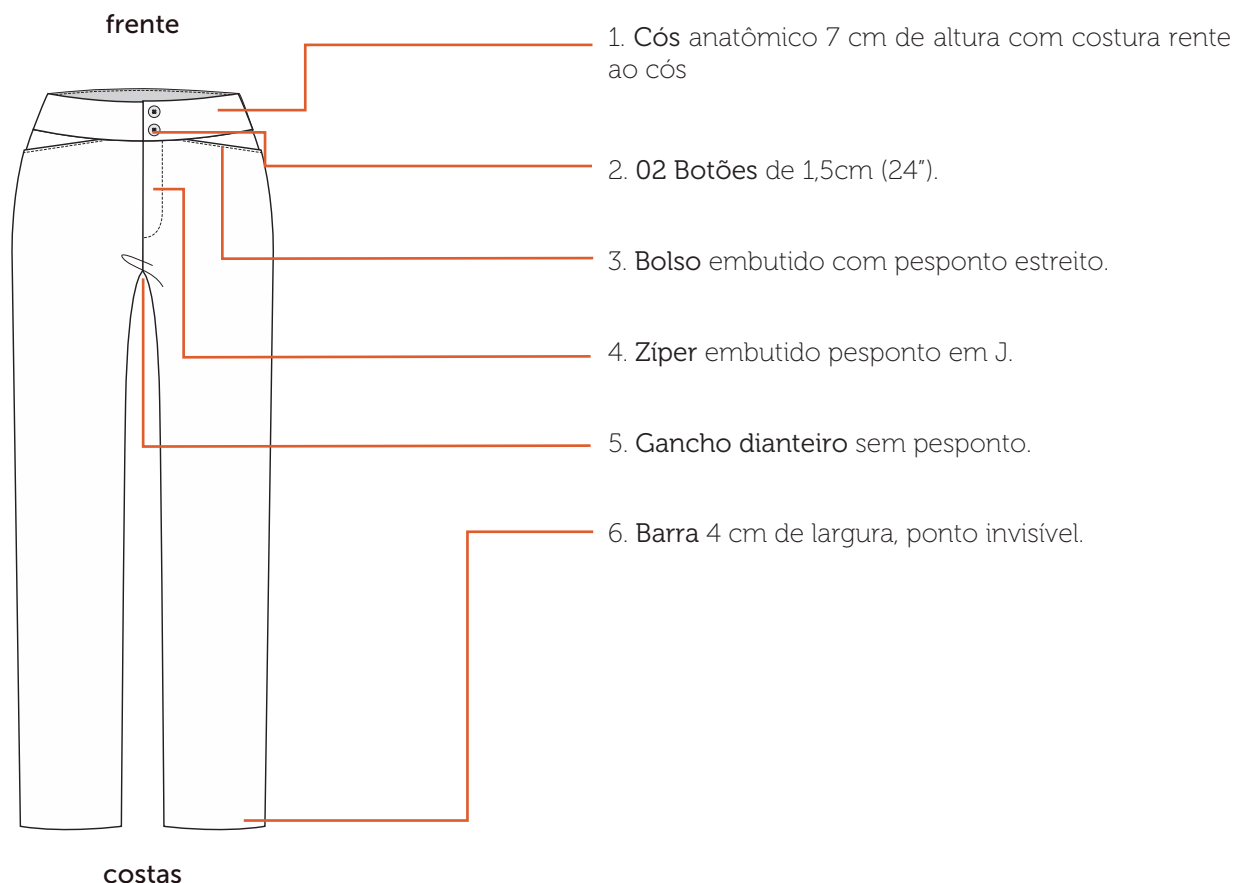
frente

1. Cós anatômico 7 cm de altura com costura rente ao cós

2. 02 Botões de 1,5cm (24").

3. Bolso embutido com pesponto estreito.

4. Zíper embutido pesponto em J.

5. Gancho dianteiro sem pesponto.

6. Barra 4 cm de largura, ponto invisível.

costas